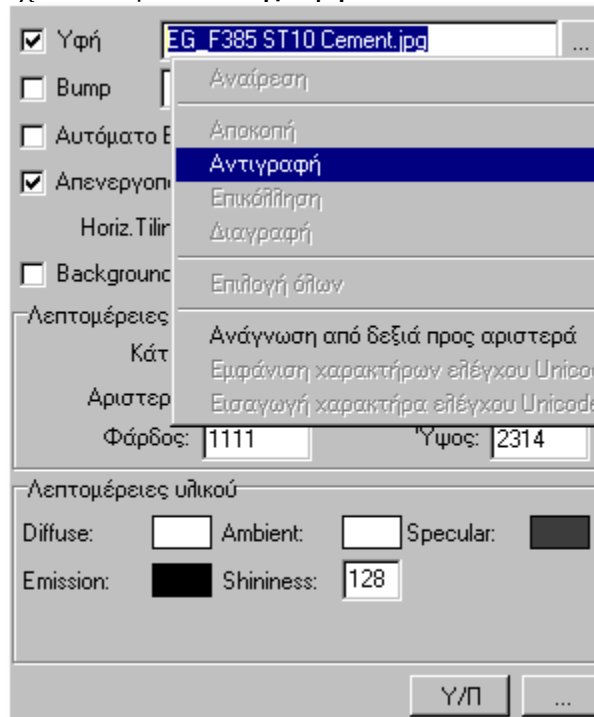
Υφή EG_F385 ST10 Cement.jpg ...

Bump

Αυτόματο Ε

Απενεργοπο

Horiz.Tilin

Background

Λεπτομέρειες

Κάτ

Αριστερ

Φάρδος: 1111

Ύψος: 2314

Αναίρεση

Αποκοπή

Αντιγραφή

Επικόλληση

Διαγραφή

Επιλογή όλων

Ανάγνωση από δεξιά προς αριστερά

Εμφάνιση χαρακτήρων ελέγχου Unico

Εισαγωγή χαρακτήρα ελέγχου Unicode

Λεπτομέρειες υλικού

Diffuse: Ambient: Specular:

Emission: Shininess: 128

Υ/Π ...